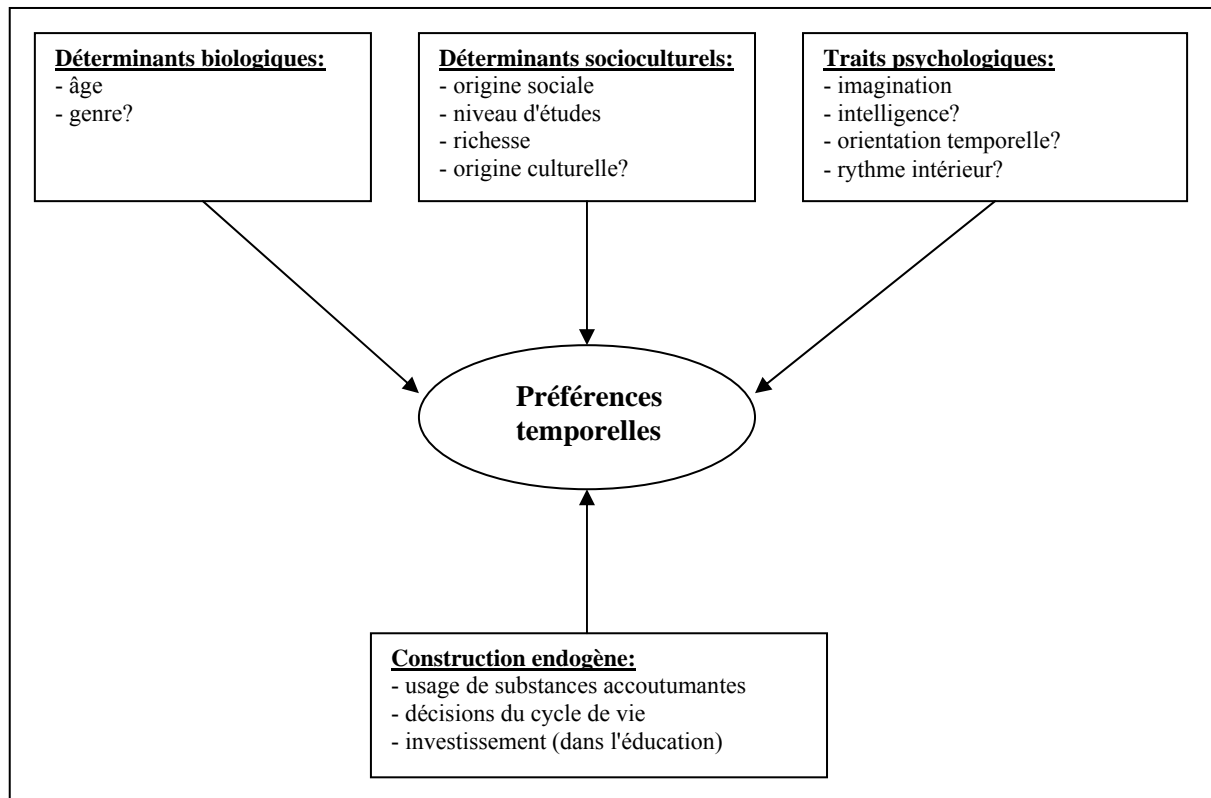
Déterminants biologiques:
- âge
- genre?

Déterminants socioculturels:
- origine sociale
- niveau d'études
- richesse
- origine culturelle?

Traits psychologiques:
- imagination
- intelligence?
- orientation temporelle?
- rythme intérieur?

Préférences temporelles

Construction endogène:
- usage de substances accoutumantes
- décisions du cycle de vie
- investissement (dans l'éducation)